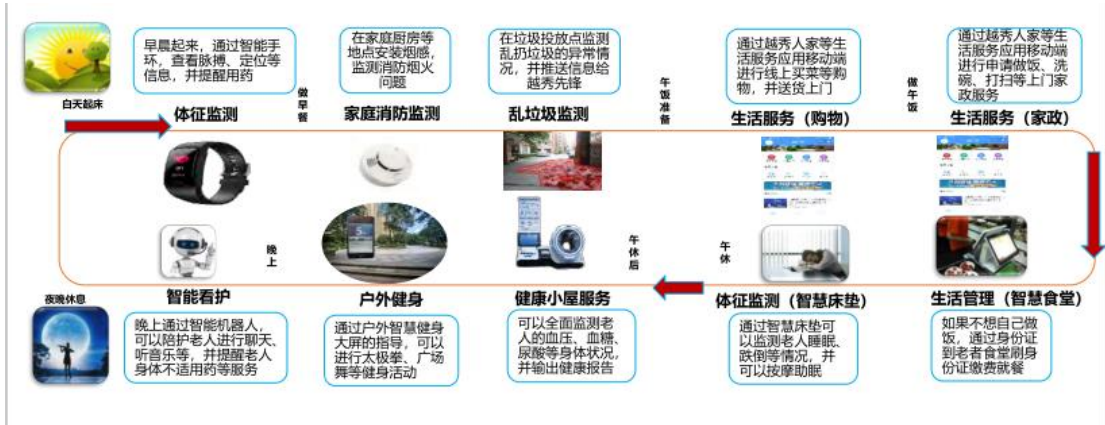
白天起床

早晨起来，通过智能手环，查看脉搏、定位等信息，并提醒用药

体征监测

做早餐

在家庭厨房等地点安装烟感，监测消防烟火问题

家庭消防监测

在垃圾投放点监测乱扔垃圾的异常情况，并推送信息给越秀先锋

乱垃圾监测

午饭准备

通过越秀人家等生活服务应用移动端进行线上买菜等购物，并送货上门

生活服务（购物）

做午饭

通过越秀人家等生活服务应用移动端进行申请做饭、洗碗、打扫等上门家政服务

生活服务（家政）

晚上

午休后

午休

夜晚休息

智能看护

晚上通过智能机器人，可以陪护老人进行聊天、听音乐等，并提醒老人身体不适用药等服务

户外健身

通过户外智慧健身大屏的指导，可以进行太极拳、广场舞等健身活动

健康小屋服务

可以全面监测老人的血压、血糖、尿酸等身体状况，并输出健康报告

体征监测（智慧床垫）

通过智慧床垫可以监测老人睡眠、跌倒等情况，并可以按摩助眠

生活管理（智慧食堂）

如果不想自己做饭，通过身份证到老者食堂刷身份证缴费就餐